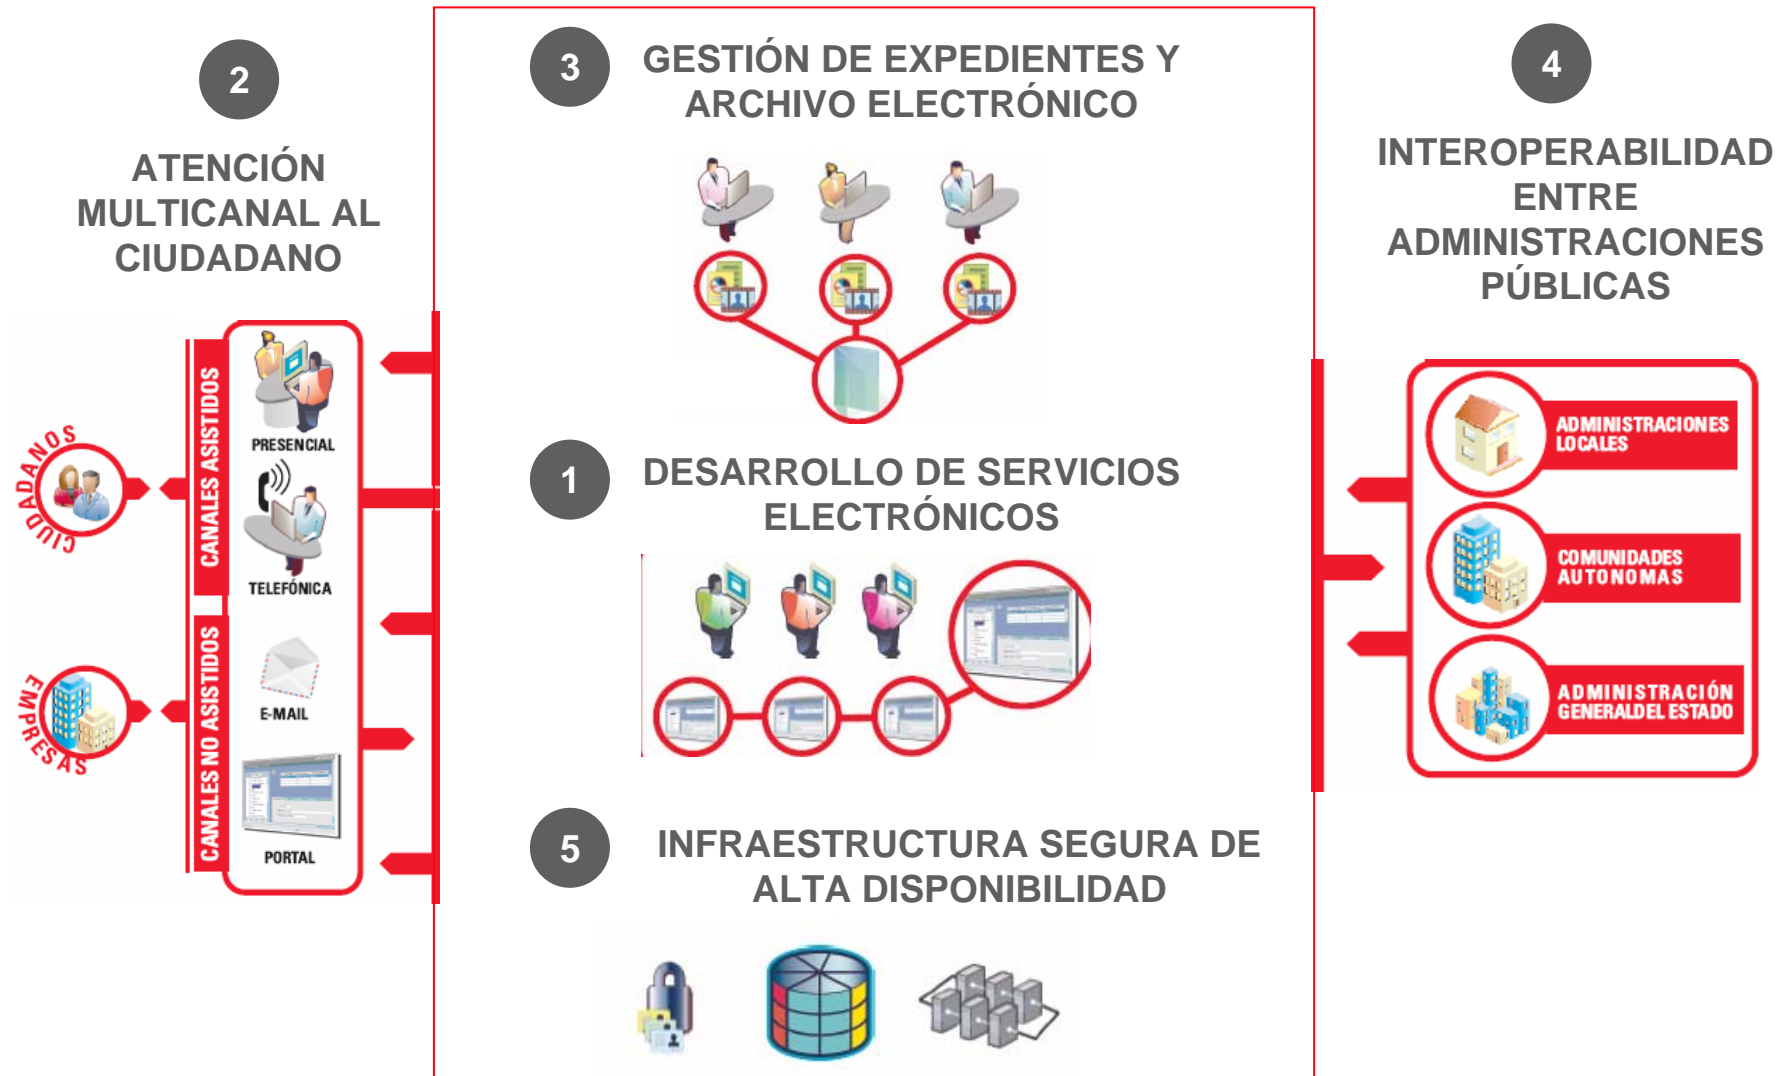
2

ATENCIÓN MULTICANAL AL CIUDADANO

CIUDADANOS

EMPRESAS

CANALES ASISTIDOS

PRESENCIAL

TELEFÓNICA

CANALES NO ASISTIDOS

E-MAIL

PORTAL

3

GESTIÓN DE EXPEDIENTES Y ARCHIVO ELECTRÓNICO

1

DESARROLLO DE SERVICIOS ELECTRÓNICOS

5

INFRAESTRUCTURA SEGURA DE ALTA DISPONIBILIDAD

4

INTEROPERABILIDAD ENTRE ADMINISTRACIONES PÚBLICAS

ADMINISTRACIONES LOCALES

COMUNIDADES AUTONOMAS

ADMINISTRACIÓN GENERALDEL ESTADO